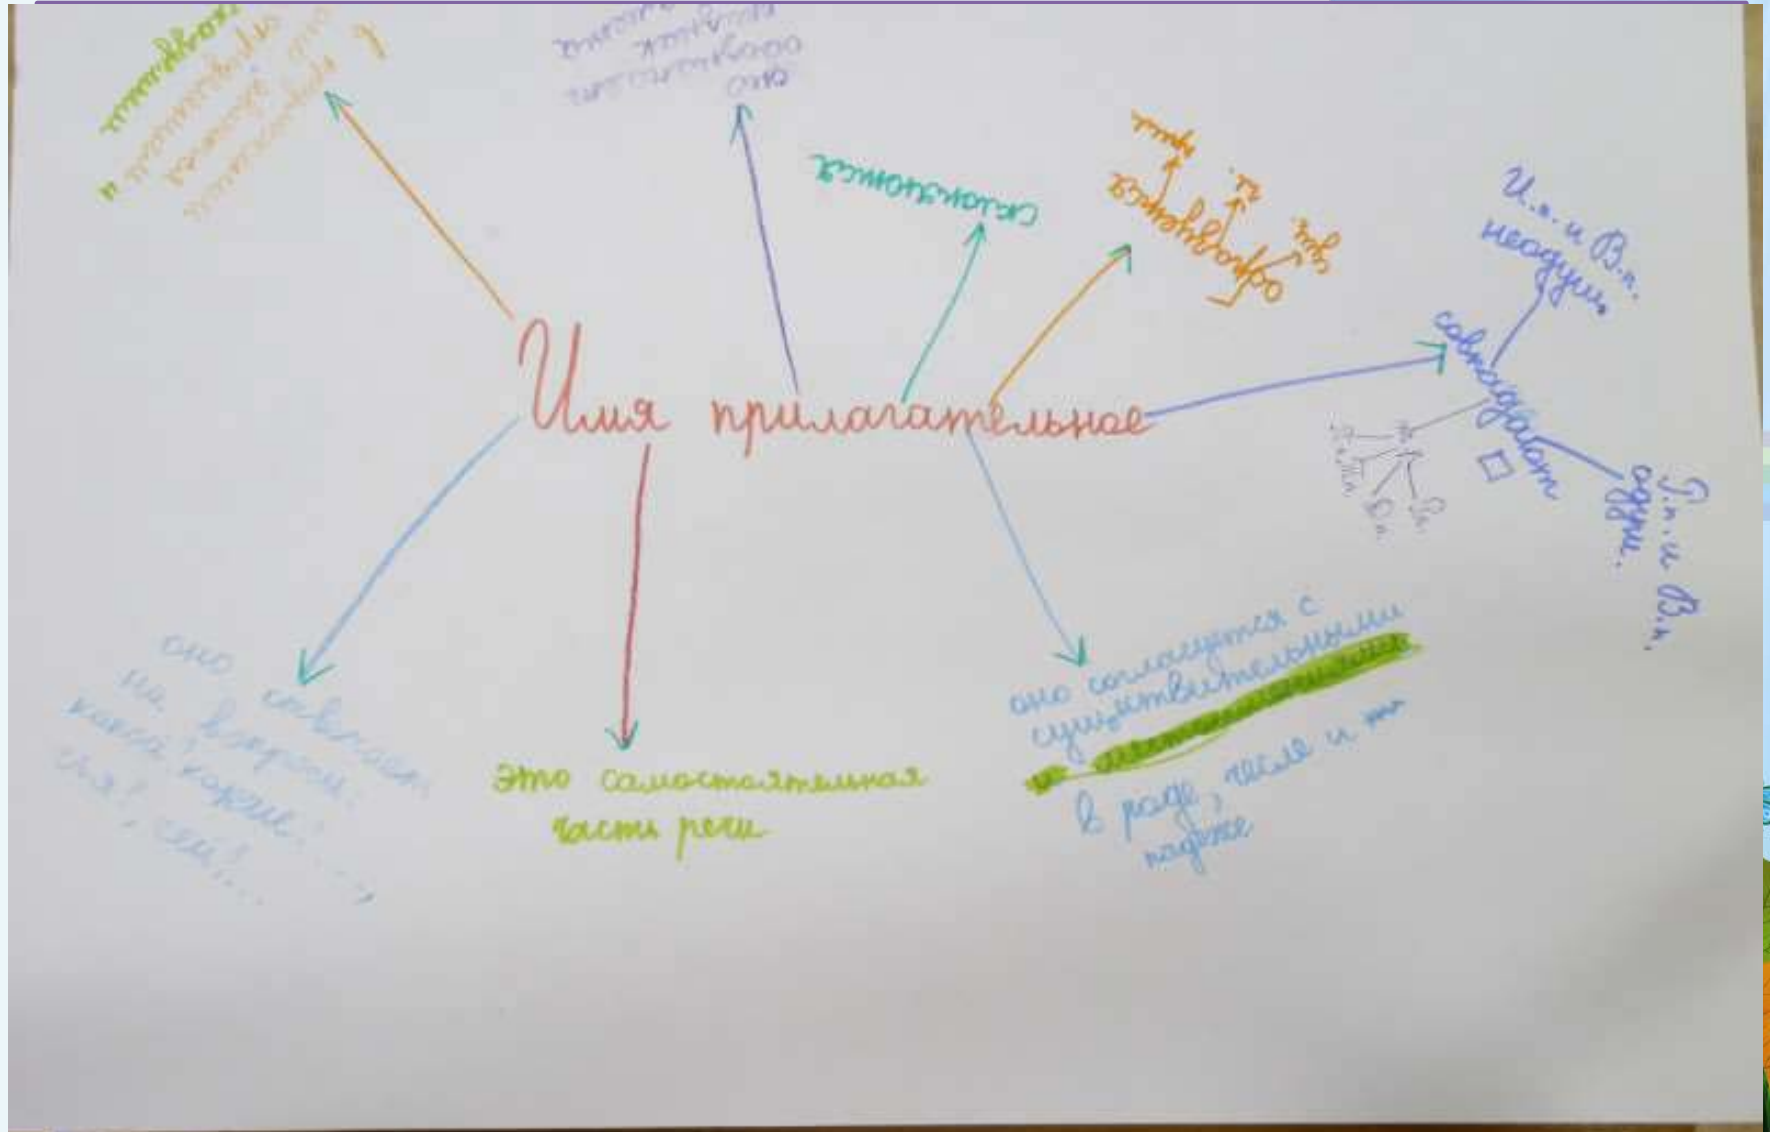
Имя прилагательное

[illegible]

оно обозначает признак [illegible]

склоняются

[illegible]

И.п. и В.п. неодуш.

совпадают

Р.п. и В.п. одуш.

оно отвечает на вопрос: какой? какие? ...

это самостоятельная часть речи

оно согласуется с существительными в роде, числе и падеже